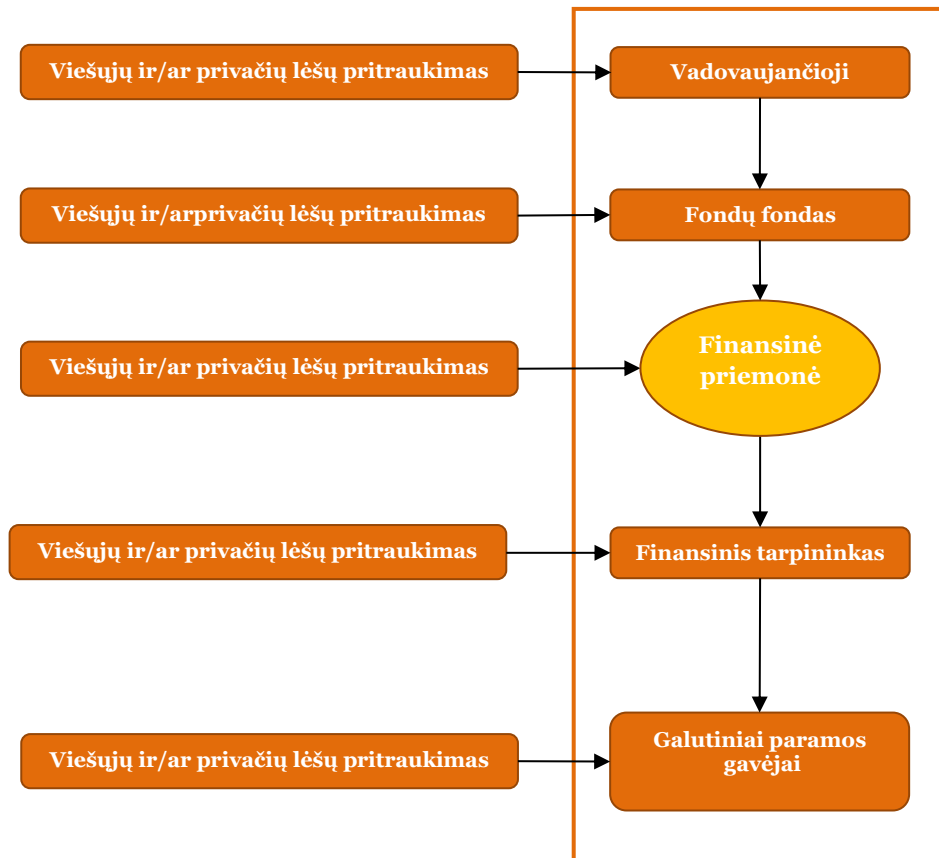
Viešųjų ir/ar privačių lėšų pritraukimas

Vadovaujančioji

Viešųjų ir/arprivačių lėšų pritraukimas

Fondų fondas

Viešųjų ir/ar privačių lėšų pritraukimas

Finansinė priemonė

Viešųjų ir/ar privačių lėšų pritraukimas

Finansinis tarpininkas

Viešųjų ir/ar privačių lėšų pritraukimas

Galutiniai paramos gavėjai